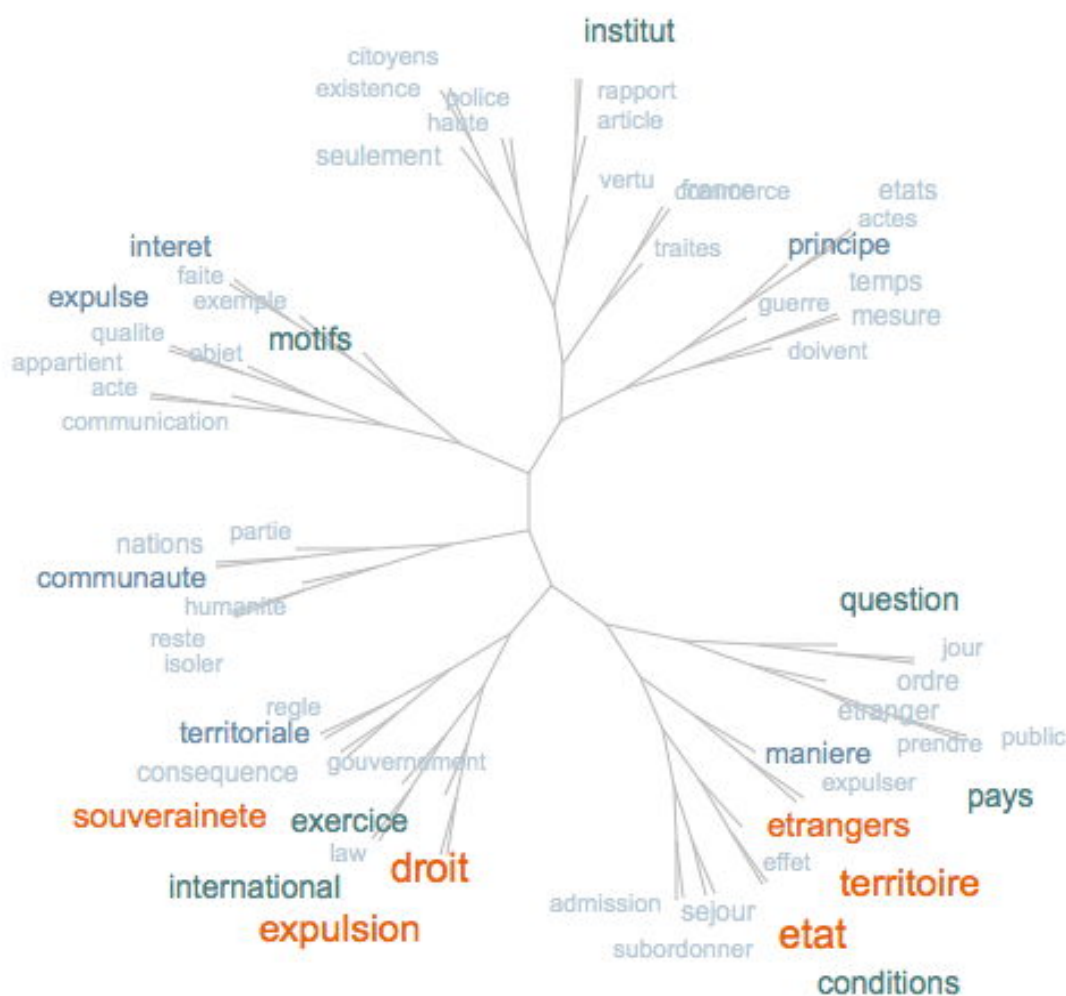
institut
citoyens
existence
police
haute
rapport
article
seulement
vertu
france
commerce
etats
actes
traites
principe
interet
temps
faite
exemple
guerre
mesure
expulse
qualite
motifs
objet
appartient
doivent
acte
communication
nations
partie
communaute
humanite
question
reste
isoler
jour
ordre
etranger
regle
public
prendre
territoriale
maniere
gouvernement
consequence
expulser
pays
souverainete
exercice
etrangers
law
effet
droit
territoire
international
admission
sejour
expulsion
etat
subordonner
conditions